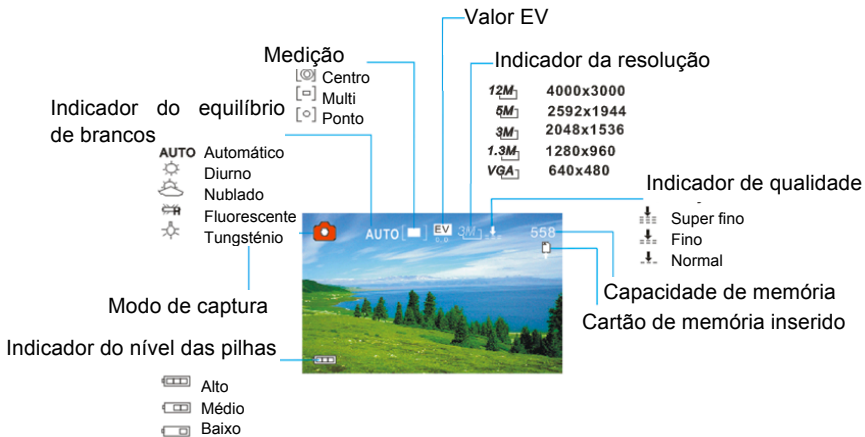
Valor EV

Medição
Centro
Multi
Ponto

Indicador da resolução

| | |
|---|---|
| 12M | 4000x3000 |
| 5M | 2592x1944 |
| 3M | 2048x1536 |
| 1.3M | 1280x960 |
| VGA | 640x480 |

Indicador do equilíbrio de brancos
AUTO Automático
Diurno
Nublado
Fluorescente
Tungsténio

Indicador de qualidade
Super fino
Fino
Normal

AUTO EV 0.0 3M 558

Modo de captura

Capacidade de memória
Cartão de memória inserido

Indicador do nível das pilhas
Alto
Médio
Baixo